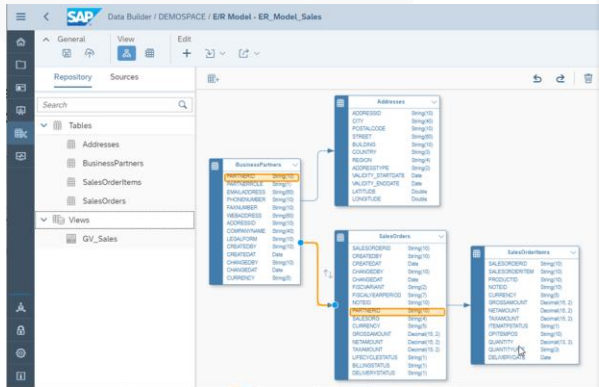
SAP Data Builder / DEMOSPACE / E/R Model - ER_Model_Sales

General View Edit

Repository Sources

Search

Tables

Addresses

BusinessPartners

SalesOrderItems

SalesOrders

Views

GV_Sales

| Addresses | |
|---|---|
| ADDRESSID | String(10) |
| CITY | String(40) |
| POSTALCODE | String(10) |
| STREET | String(60) |
| BUILDING | String(10) |
| COUNTRY | String(3) |
| REGION | String(4) |
| ADDRESSTYPE | String(2) |
| VALIDITY_STARTDATE | Date |
| VALIDITY_ENDDATE | Date |
| LATITUDE | Double |
| LONGITUDE | Double |

| BusinessPartners | |
|---|---|
| PARTNERID | String(10) |
| PARTNERROLE | String(1) |
| EMAILADDRESS | String(60) |
| PHONENUMBER | String(30) |
| FAXNUMBER | String(30) |
| WEBADDRESS | String(60) |
| ADDRESSID | String(10) |
| COMPANYNAME | String(40) |
| LEGALFORM | String(10) |
| CREATEDBY | String(10) |
| CREATEDAT | Date |
| CHANGEDBY | String(10) |
| CHANGEDAT | Date |
| CURRENCY | String(5) |

| SalesOrders | |
|---|---|
| SALESORDERID | String(10) |
| CREATEDBY | String(10) |
| CREATEDAT | Date |
| CHANGEDBY | String(10) |
| CHANGEDAT | Date |
| FISCVARIANT | String(2) |
| FISCALYEARPERIOD | String(7) |
| NOTEID | String(10) |
| PARTNERID | String(10) |
| SALESORG | String(4) |
| CURRENCY | String(5) |
| GROSSAMOUNT | Decimal(15, 2) |
| NETAMOUNT | Decimal(15, 2) |
| TAXAMOUNT | Decimal(15, 2) |
| LIFECYCLESTATUS | String(1) |
| BILLINGSTATUS | String(1) |
| DELIVERYSTATUS | String(1) |

| SalesOrderItems | |
|---|---|
| SALESORDERID | String(10) |
| SALESORDERITEM | String(10) |
| PRODUCTID | String(10) |
| NOTEID | String(10) |
| CURRENCY | String(5) |
| GROSSAMOUNT | Decimal(15, 2) |
| NETAMOUNT | Decimal(15, 2) |
| TAXAMOUNT | Decimal(15, 2) |
| ITEMATPSTATUS | String(1) |
| OPITEMPOS | String(10) |
| QUANTITY | Decimal(15, 2) |
| QUANTITYUNIT | String(3) |
| DELIVERYDATE | Date |